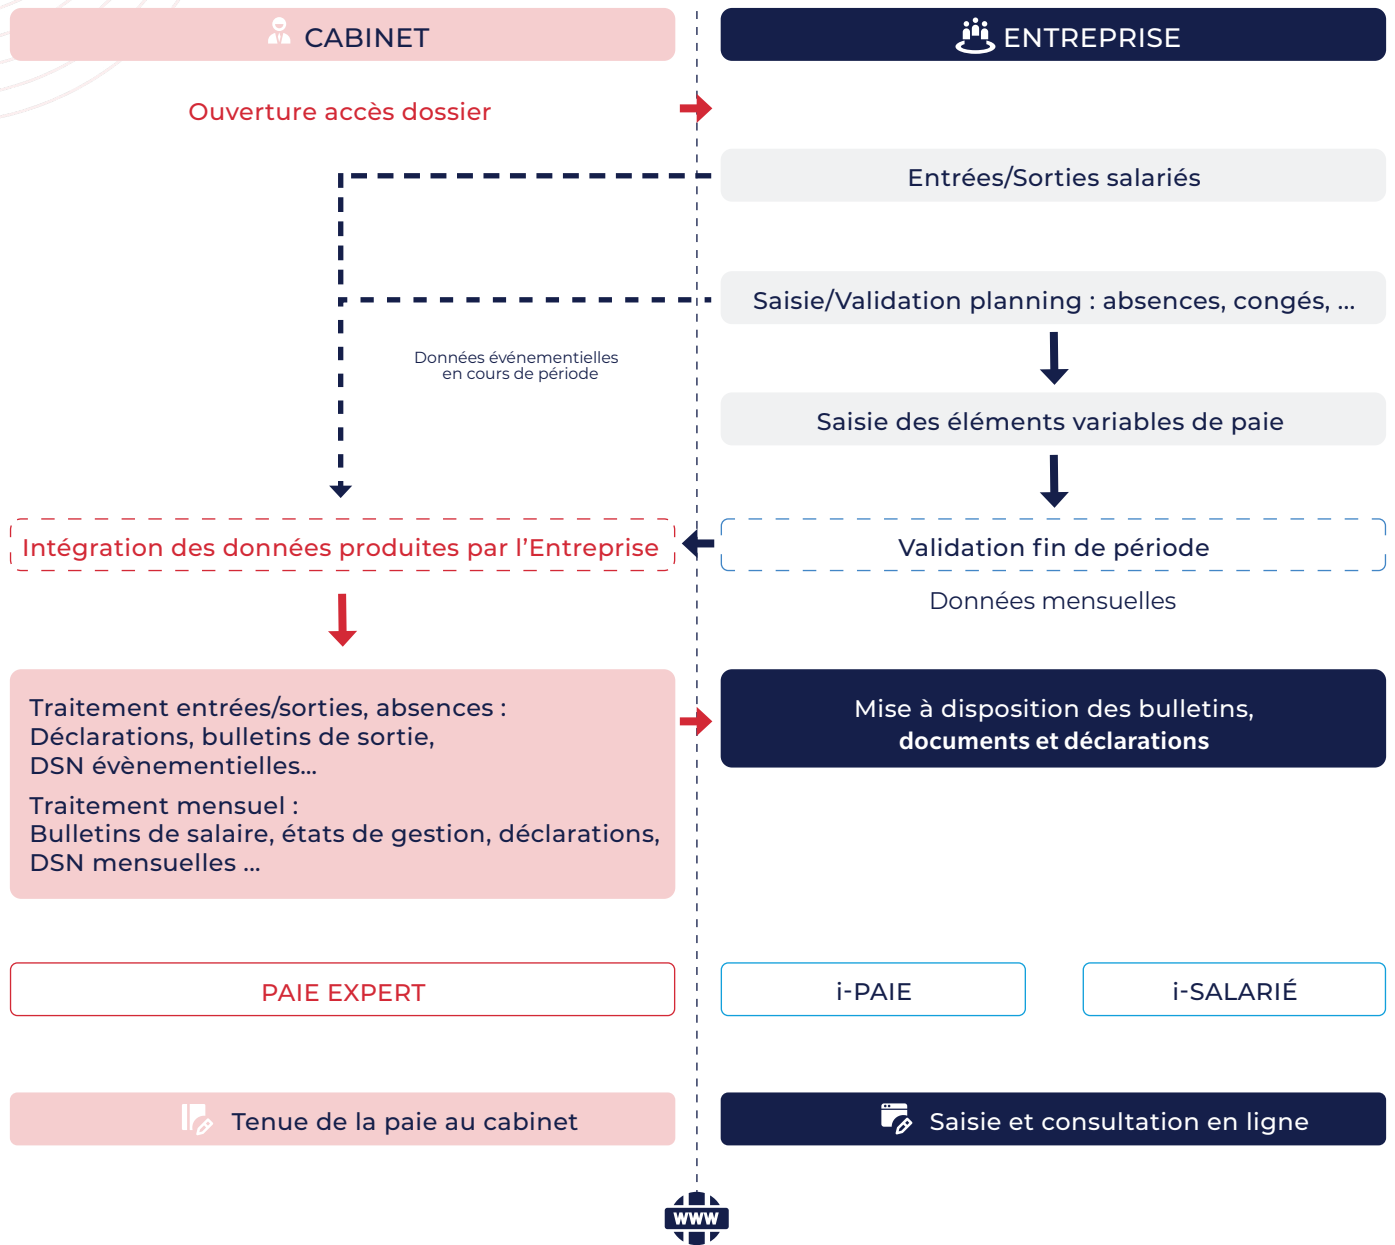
CABINET

ENTREPRISE

Ouverture accès dossier

Entrées/Sorties salariés

Saisie/Validation planning : absences, congés, ...

Données événementielles en cours de période

Saisie des éléments variables de paie

Intégration des données produites par l'Entreprise

Validation fin de période

Données mensuelles

Traitement entrées/sorties, absences : Déclarations, bulletins de sortie, DSN évènementielles...

Traitement mensuel : Bulletins de salaire, états de gestion, déclarations, DSN mensuelles ...

Mise à disposition des bulletins, **documents et déclarations**

PAIE EXPERT

i-PAIE

i-SALARIÉ

Tenue de la paie au cabinet

Saisie et consultation en ligne

WWW